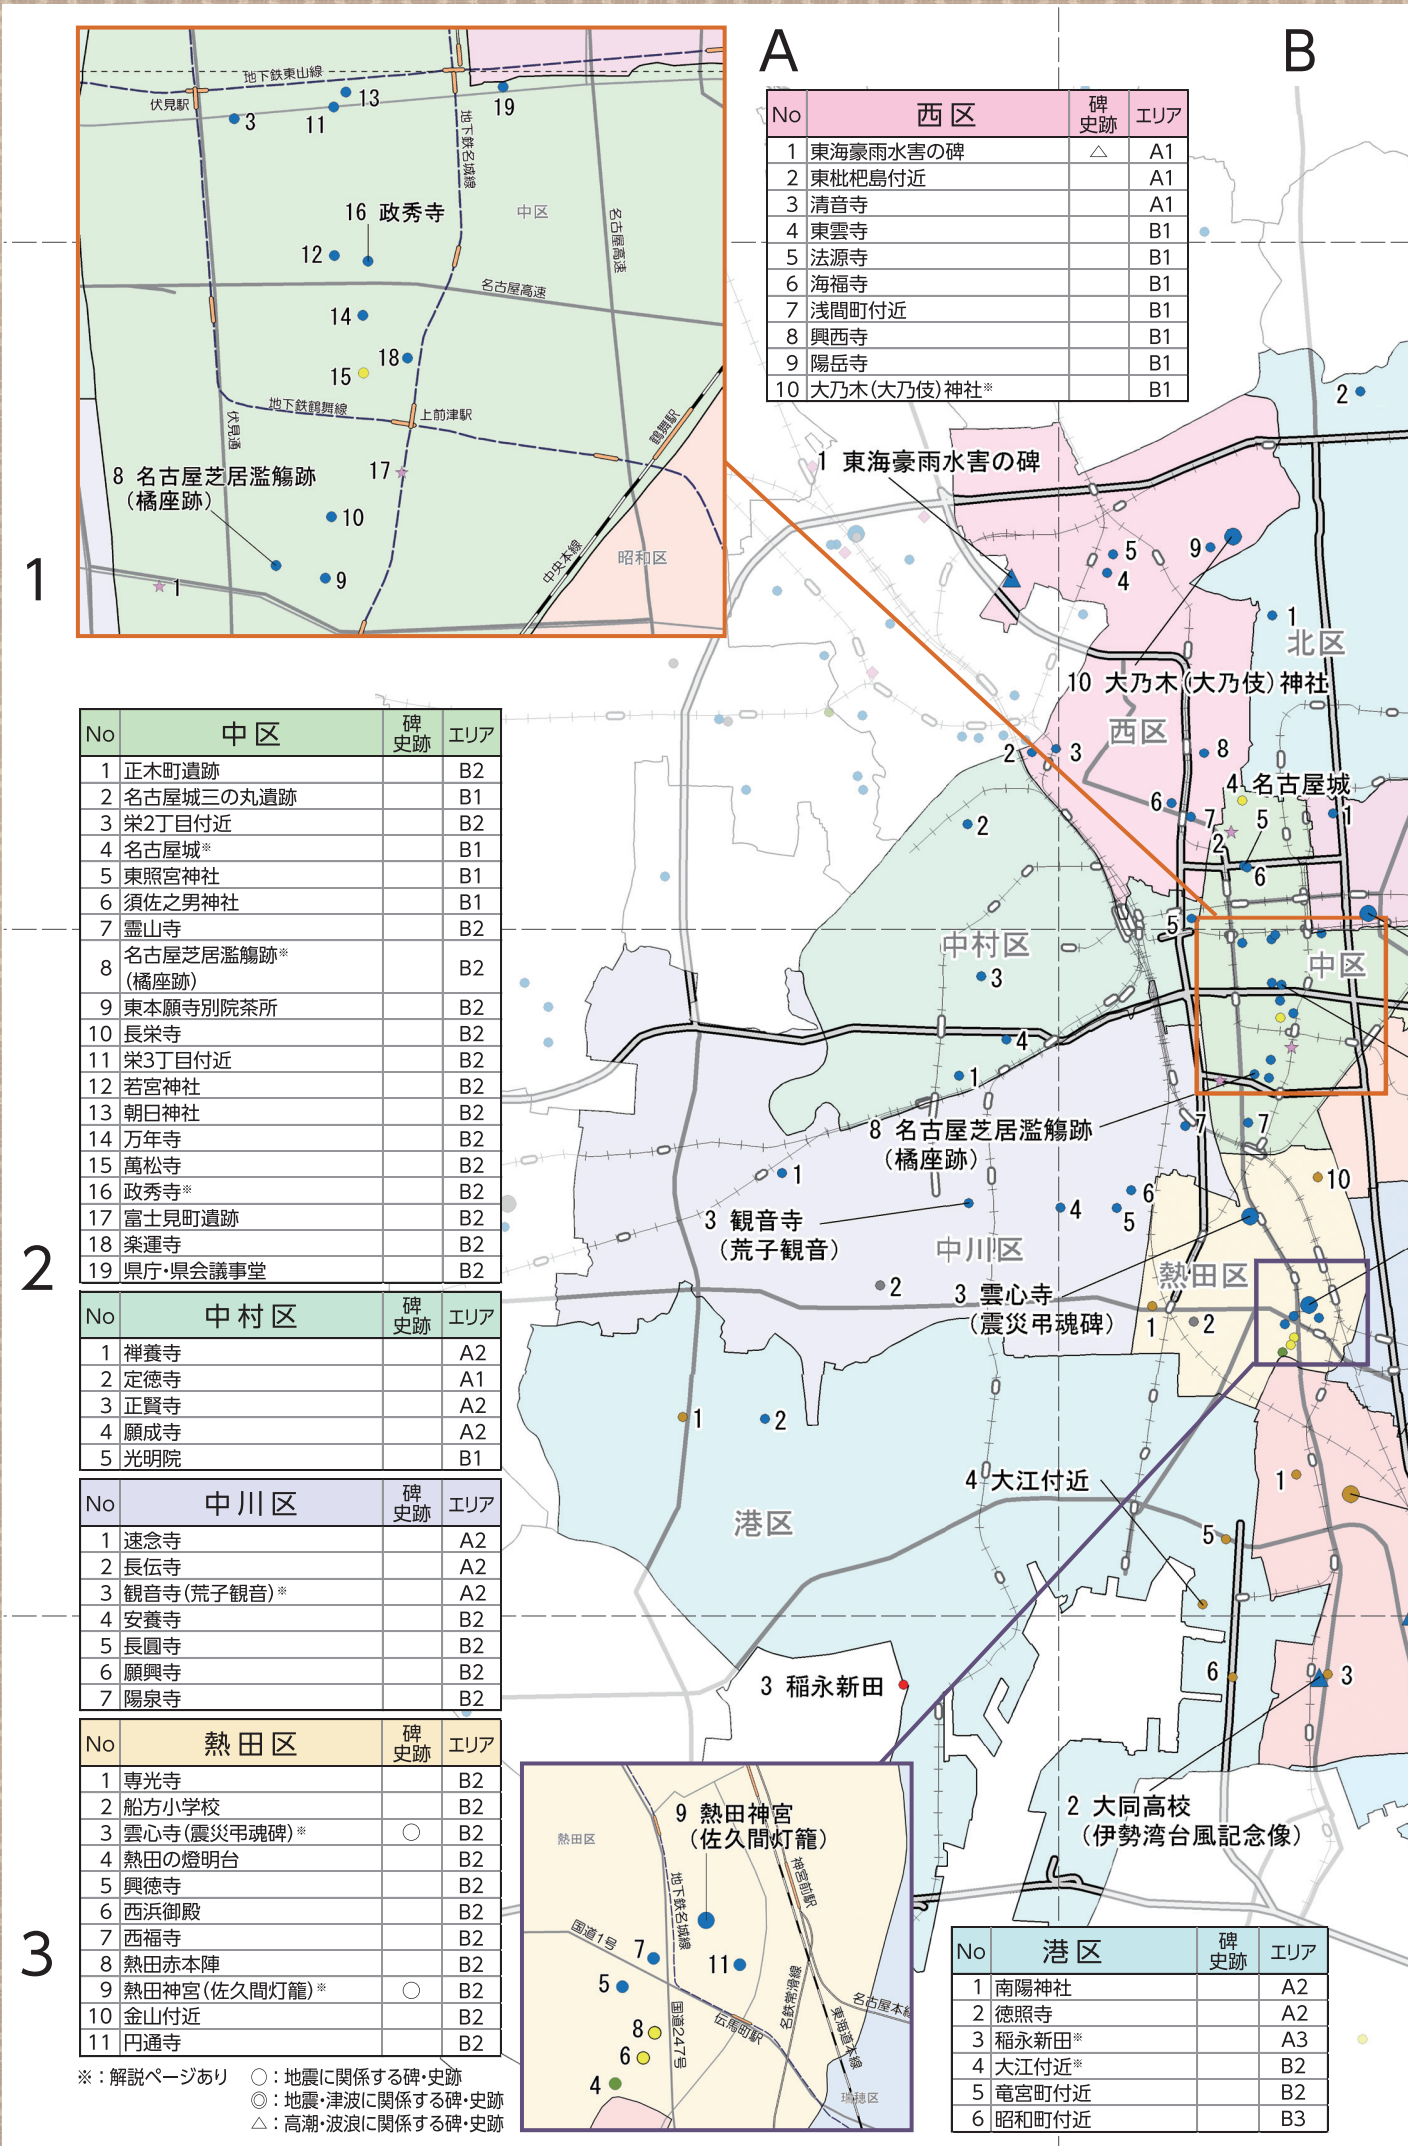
A

B

1

2

3

地下鉄東山線
伏見駅
3
11
13
19
地下鉄名城線
16 政秀寺
中区
名古屋高速
12
名古屋高速
14
18
15
地下鉄鶴舞線
上前津駅
伏見通
鶴舞駅
8 名古屋芝居濫觴跡（橘座跡）
17
10
中央本線
昭和区
9
1

| No | 西区 | 碑史跡 | エリア |
|---|---|---|---|
| 1 | 東海豪雨水害の碑 | △ | A1 |
| 2 | 東枇杷島付近 | | A1 |
| 3 | 清音寺 | | A1 |
| 4 | 東雲寺 | | B1 |
| 5 | 法源寺 | | B1 |
| 6 | 海福寺 | | B1 |
| 7 | 浅間町付近 | | B1 |
| 8 | 興西寺 | | B1 |
| 9 | 陽岳寺 | | B1 |
| 10 | 大乃木(大乃伎)神社※ | | B1 |

| No | 中区 | 碑史跡 | エリア |
|---|---|---|---|
| 1 | 正木町遺跡 | | B2 |
| 2 | 名古屋城三の丸遺跡 | | B1 |
| 3 | 栄2丁目付近 | | B2 |
| 4 | 名古屋城※ | | B1 |
| 5 | 東照宮神社 | | B1 |
| 6 | 須佐之男神社 | | B1 |
| 7 | 霊山寺 | | B2 |
| 8 | 名古屋芝居濫觴跡※（橘座跡） | | B2 |
| 9 | 東本願寺別院茶所 | | B2 |
| 10 | 長栄寺 | | B2 |
| 11 | 栄3丁目付近 | | B2 |
| 12 | 若宮神社 | | B2 |
| 13 | 朝日神社 | | B2 |
| 14 | 万年寺 | | B2 |
| 15 | 萬松寺 | | B2 |
| 16 | 政秀寺※ | | B2 |
| 17 | 富士見町遺跡 | | B2 |
| 18 | 楽運寺 | | B2 |
| 19 | 県庁・県会議事堂 | | B2 |

| No | 中村区 | 碑史跡 | エリア |
|---|---|---|---|
| 1 | 禅養寺 | | A2 |
| 2 | 定徳寺 | | A1 |
| 3 | 正賢寺 | | A2 |
| 4 | 願成寺 | | A2 |
| 5 | 光明院 | | B1 |

| No | 中川区 | 碑史跡 | エリア |
|---|---|---|---|
| 1 | 速念寺 | | A2 |
| 2 | 長伝寺 | | A2 |
| 3 | 観音寺(荒子観音)※ | | A2 |
| 4 | 安養寺 | | B2 |
| 5 | 長圓寺 | | B2 |
| 6 | 願興寺 | | B2 |
| 7 | 陽泉寺 | | B2 |

| No | 熱田区 | 碑史跡 | エリア |
|---|---|---|---|
| 1 | 専光寺 | | B2 |
| 2 | 船方小学校 | | B2 |
| 3 | 雲心寺(震災弔魂碑)※ | ○ | B2 |
| 4 | 熱田の燈明台 | | B2 |
| 5 | 興徳寺 | | B2 |
| 6 | 西浜御殿 | | B2 |
| 7 | 西福寺 | | B2 |
| 8 | 熱田赤本陣 | | B2 |
| 9 | 熱田神宮(佐久間灯籠)※ | ○ | B2 |
| 10 | 金山付近 | | B2 |
| 11 | 円通寺 | | B2 |

※：解説ページあり　○：地震に関係する碑・史跡
◎：地震・津波に関係する碑・史跡
△：高潮・波浪に関係する碑・史跡

1 東海豪雨水害の碑
5 4 9 1 2
北区
10 大乃木（大乃伎）神社
西区
2 3 8
4 名古屋城
6 7 5 1 2 6
2
中村区
5
3
中区
4
1
8 名古屋芝居濫觴跡（橘座跡）
7
1
10
3 観音寺（荒子観音）
4 6 5
中川区
熱田区
2
3 雲心寺（震災弔魂碑）
1 2
1 2
4 大江付近
港区
1
5
6
3
3 稲永新田
2 大同高校（伊勢湾台風記念像）

熱田区
9 熱田神宮（佐久間灯籠）
地下鉄名城線
神宮前駅
国道1号
7
11
5
名鉄常滑線
名古屋本線
東海道本線
伝馬町駅
8
国道247号
6
4
瑞穂区

| No | 港区 | 碑史跡 | エリア |
|---|---|---|---|
| 1 | 南陽神社 | | A2 |
| 2 | 徳照寺 | | A2 |
| 3 | 稲永新田※ | | A3 |
| 4 | 大江付近※ | | B2 |
| 5 | 竜宮町付近 | | B2 |
| 6 | 昭和町付近 | | B3 |